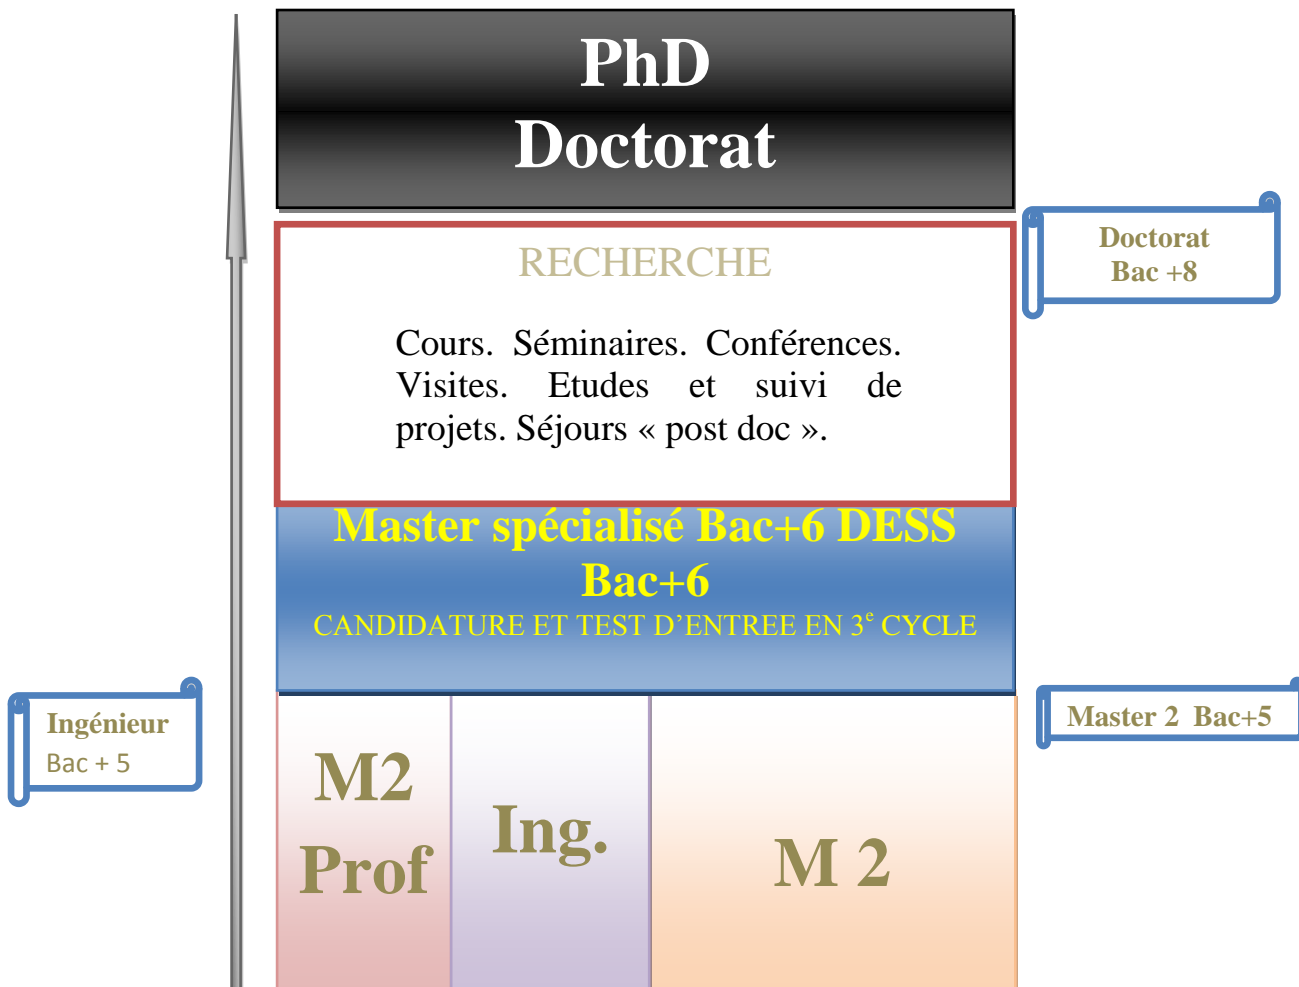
PhD
Doctorat

Doctorat
Bac +8

RECHERCHE

Cours. Séminaires. Conférences. Visites. Etudes et suivi de projets. Séjours « post doc ».

Master spécialisé Bac+6 DESS Bac+6
CANDIDATURE ET TEST D'ENTREE EN 3$^{e}$ CYCLE

Ingénieur
Bac + 5

Master 2 Bac+5

M2
Prof

Ing.

M 2